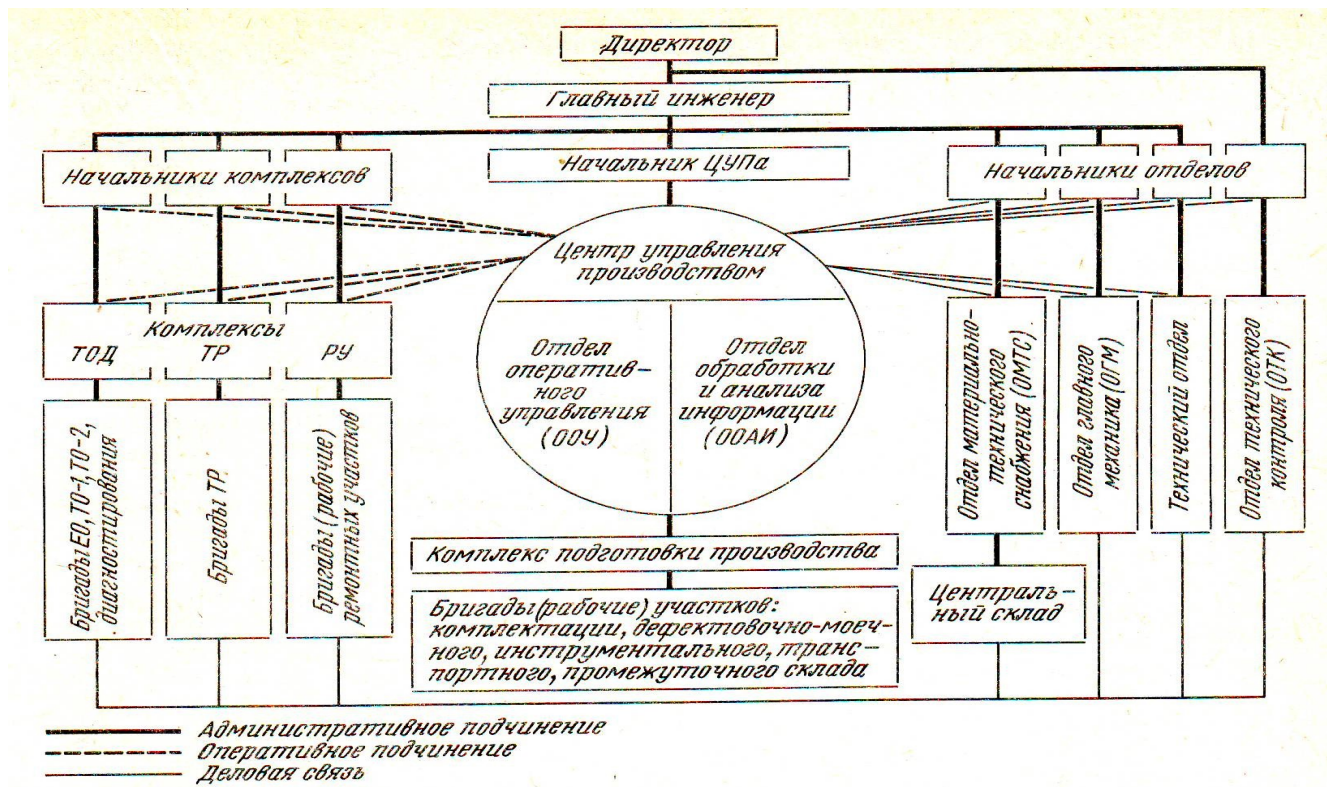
Директор

Главный инженер

Начальники комплексов

Начальник ЦУПа

Начальники отделов

Центр управления производством

Отдел оперативного управления (ООУ)

Отдел обработки и анализа информации (ООАИ)

Комплексы
ТОД ТР РУ

Бригады ЕО, ТО-1, ТО-2, диагностирования

Бригады ТР

Бригады (рабочие) ремонтных участков

Отдел материально-технического снабжения (ОМТС)

Отдел главного механика (ОГМ)

Технический отдел

Отдел технического контроля (ОТК)

Комплекс подготовки производства

Бригады (рабочие) участков: комплектации, дефектовочно-моечного, инструментального, транспортного, промежуточного склада

Центральный склад

Административное подчинение
Оперативное подчинение
Деловая связь